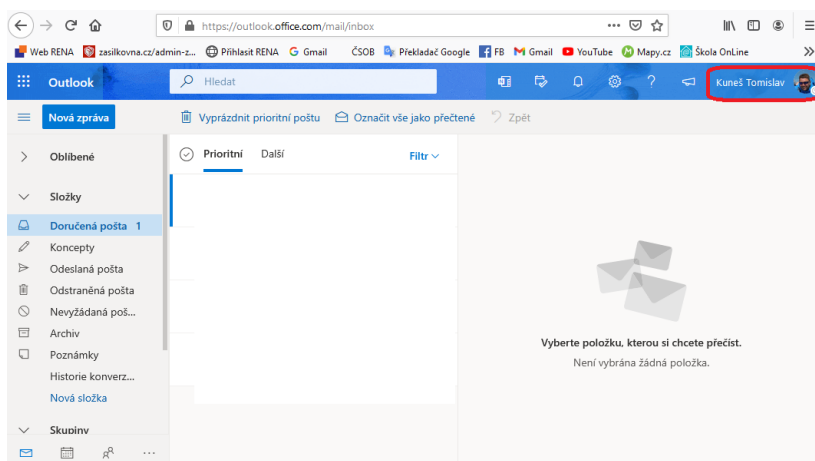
https://outlook.office.com/mail/inbox

Web RENA zasilkovna.cz/admin-z... Přihlásit RENA Gmail ČSOB Překladač Google FB Gmail YouTube Mapy.cz Škola OnLine

Outlook Hledat Kuneš Tomislav

Nová zpráva Vyprázdnit prioritní poštu Označit vše jako přečtené Zpět

Oblíbené

Složky

Doručená pošta 1

Koncepty

Odeslaná pošta

Odstraněná pošta

Nevyžádaná poš...

Archiv

Poznámky

Historie konverz...

Nová složka

Skupiny

Prioritní Další Filtr

Vyberte položku, kterou si chcete přečíst.

Není vybrána žádná položka.